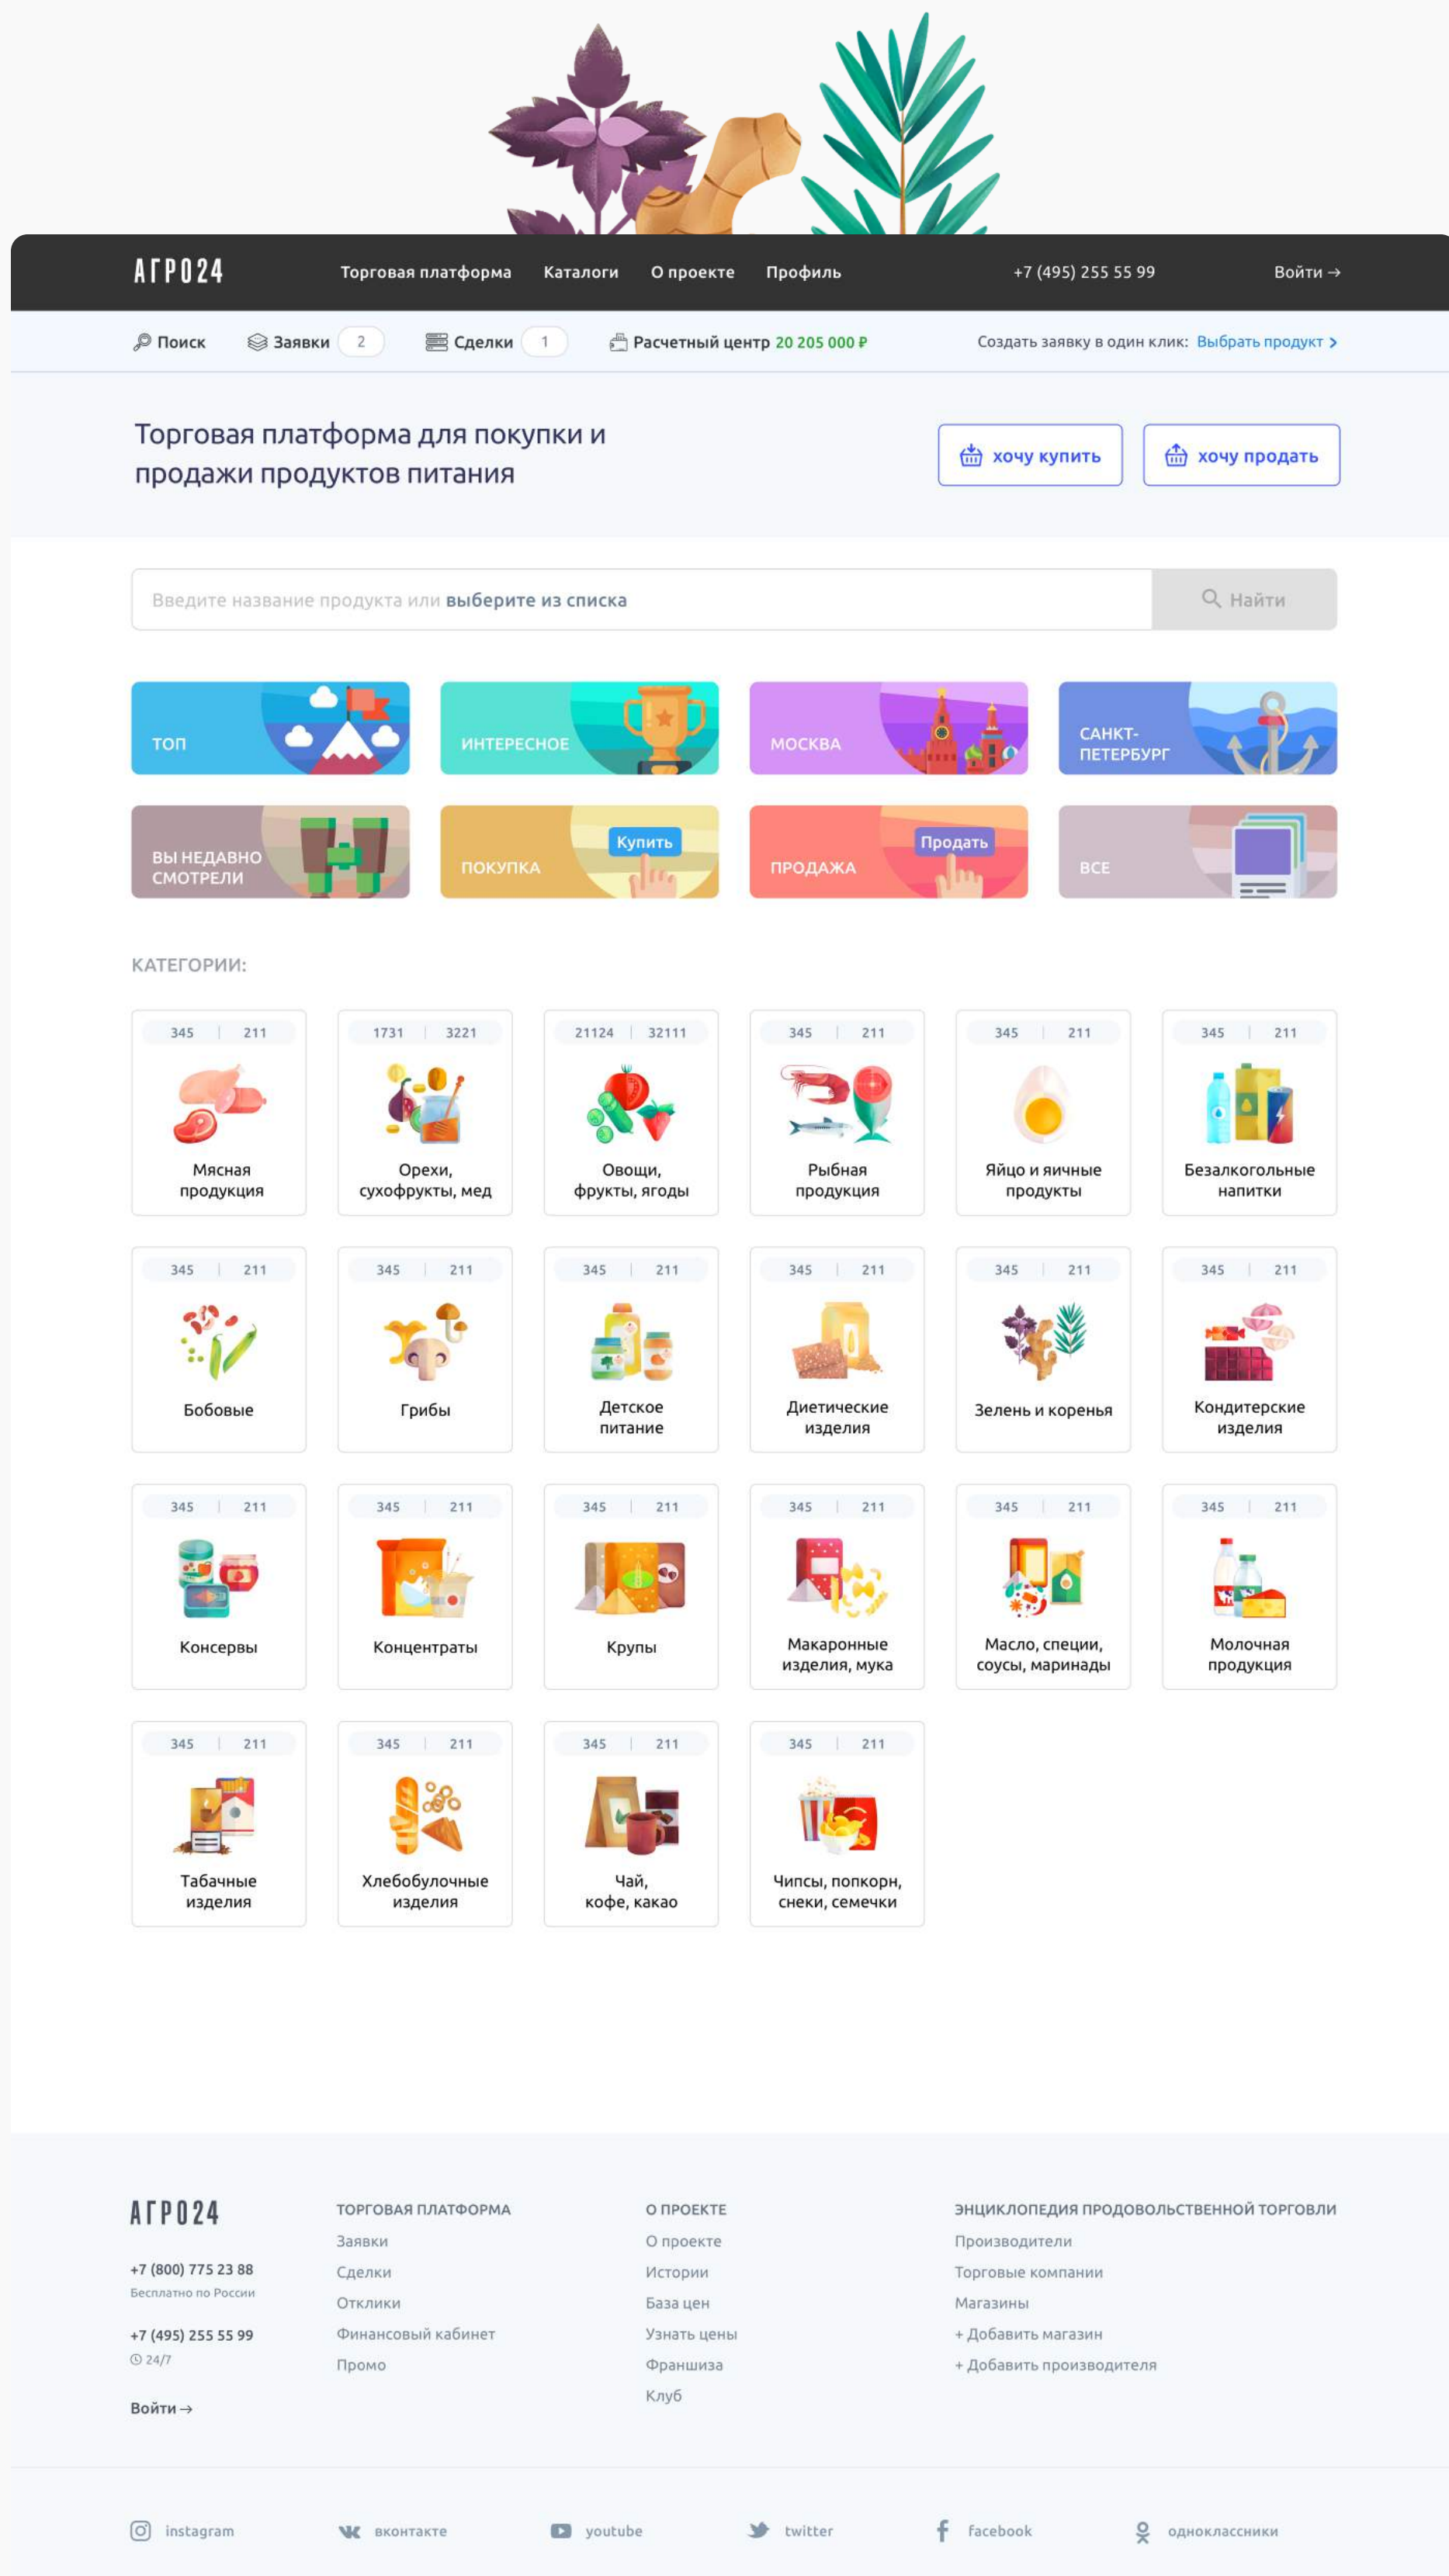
АГРО24

Торговая платформа Каталоги О проекте Профиль +7 (495) 255 55 99 Войти →

Поиск Заявки 2 Сделки 1 Расчетный центр 20 205 000 ₽ Создать заявку в один клик: Выбрать продукт >

Торговая платформа для покупки и продажи продуктов питания

хочу купить хочу продать

Введите название продукта или выберите из списка Найти

ТОП ИНТЕРЕСНОЕ МОСКВА САНКТ-ПЕТЕРБУРГ

ВЫ НЕДАВНО СМОТРЕЛИ ПОКУПКА Купить ПРОДАЖА Продать ВСЕ

КАТЕГОРИИ:

345 211 Мясная продукция
1731 3221 Орехи, сухофрукты, мед
21124 32111 Овощи, фрукты, ягоды
345 211 Рыбная продукция
345 211 Яйцо и яичные продукты
345 211 Безалкогольные напитки
345 211 Бобовые
345 211 Грибы
345 211 Детское питание
345 211 Диетические изделия
345 211 Зелень и коренья
345 211 Кондитерские изделия
345 211 Консервы
345 211 Концентраты
345 211 Крупы
345 211 Макаронные изделия, мука
345 211 Масло, специи, соусы, маринады
345 211 Молочная продукция
345 211 Табачные изделия
345 211 Хлебобулочные изделия
345 211 Чай, кофе, какао
345 211 Чипсы, попкорн, снеки, семечки

АГРО24

+7 (800) 775 23 88
Бесплатно по России

+7 (495) 255 55 99
24/7

Войти →

ТОРГОВАЯ ПЛАТФОРМА
Заявки
Сделки
Отклики
Финансовый кабинет
Промо

О ПРОЕКТЕ
О проекте
Истории
База цен
Узнать цены
Франшиза
Клуб

ЭНЦИКЛОПЕДИЯ ПРОДОВОЛЬСТВЕННОЙ ТОРГОВЛИ
Производители
Торговые компании
Магазины
+ Добавить магазин
+ Добавить производителя

instagram вконтакте youtube twitter facebook одноклассники